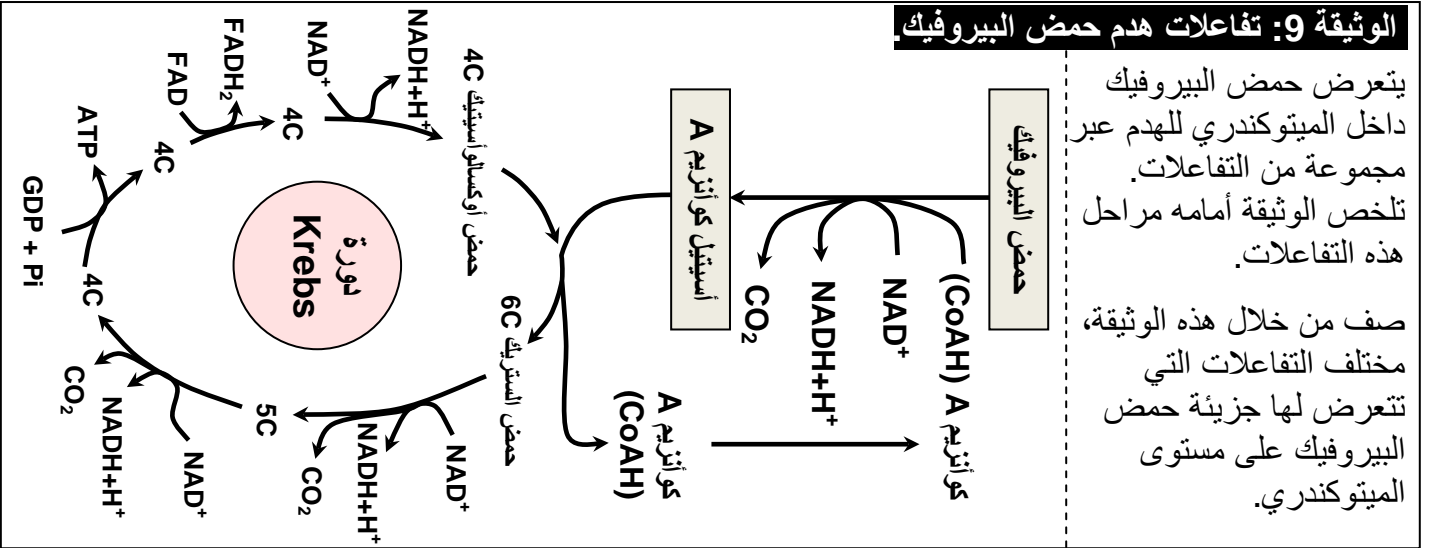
الوثيقة 9: تفاعلات هدم حمض البيروفيك.

يتعرض حمض البيروفيك داخل الميتوكندري للهدم عبر مجموعة من التفاعلات. تلخص الوثيقة أمامه مراحل هذه التفاعلات.

صف من خلال هذه الوثيقة، مختلف التفاعلات التي تتعرض لها جزيئة حمض البيروفيك على مستوى الميتوكندري.

حمض البيروفيك

كوأنزيم A (CoAH)

$NAD^+$

$NADH+H^+$

$CO_2$

أستيل كوأنزيم A

كوأنزيم A (CoAH)

دورة Krebs

حمض أوكسالوأسيتيك 4C

حمض الستريك 6C

$NAD^+$

$NADH+H^+$

$CO_2$

5C

$NAD^+$

$NADH+H^+$

$CO_2$

4C

GDP + Pi

ATP

4C

FAD

$FADH_2$

4C

$NAD^+$

$NADH+H^+$